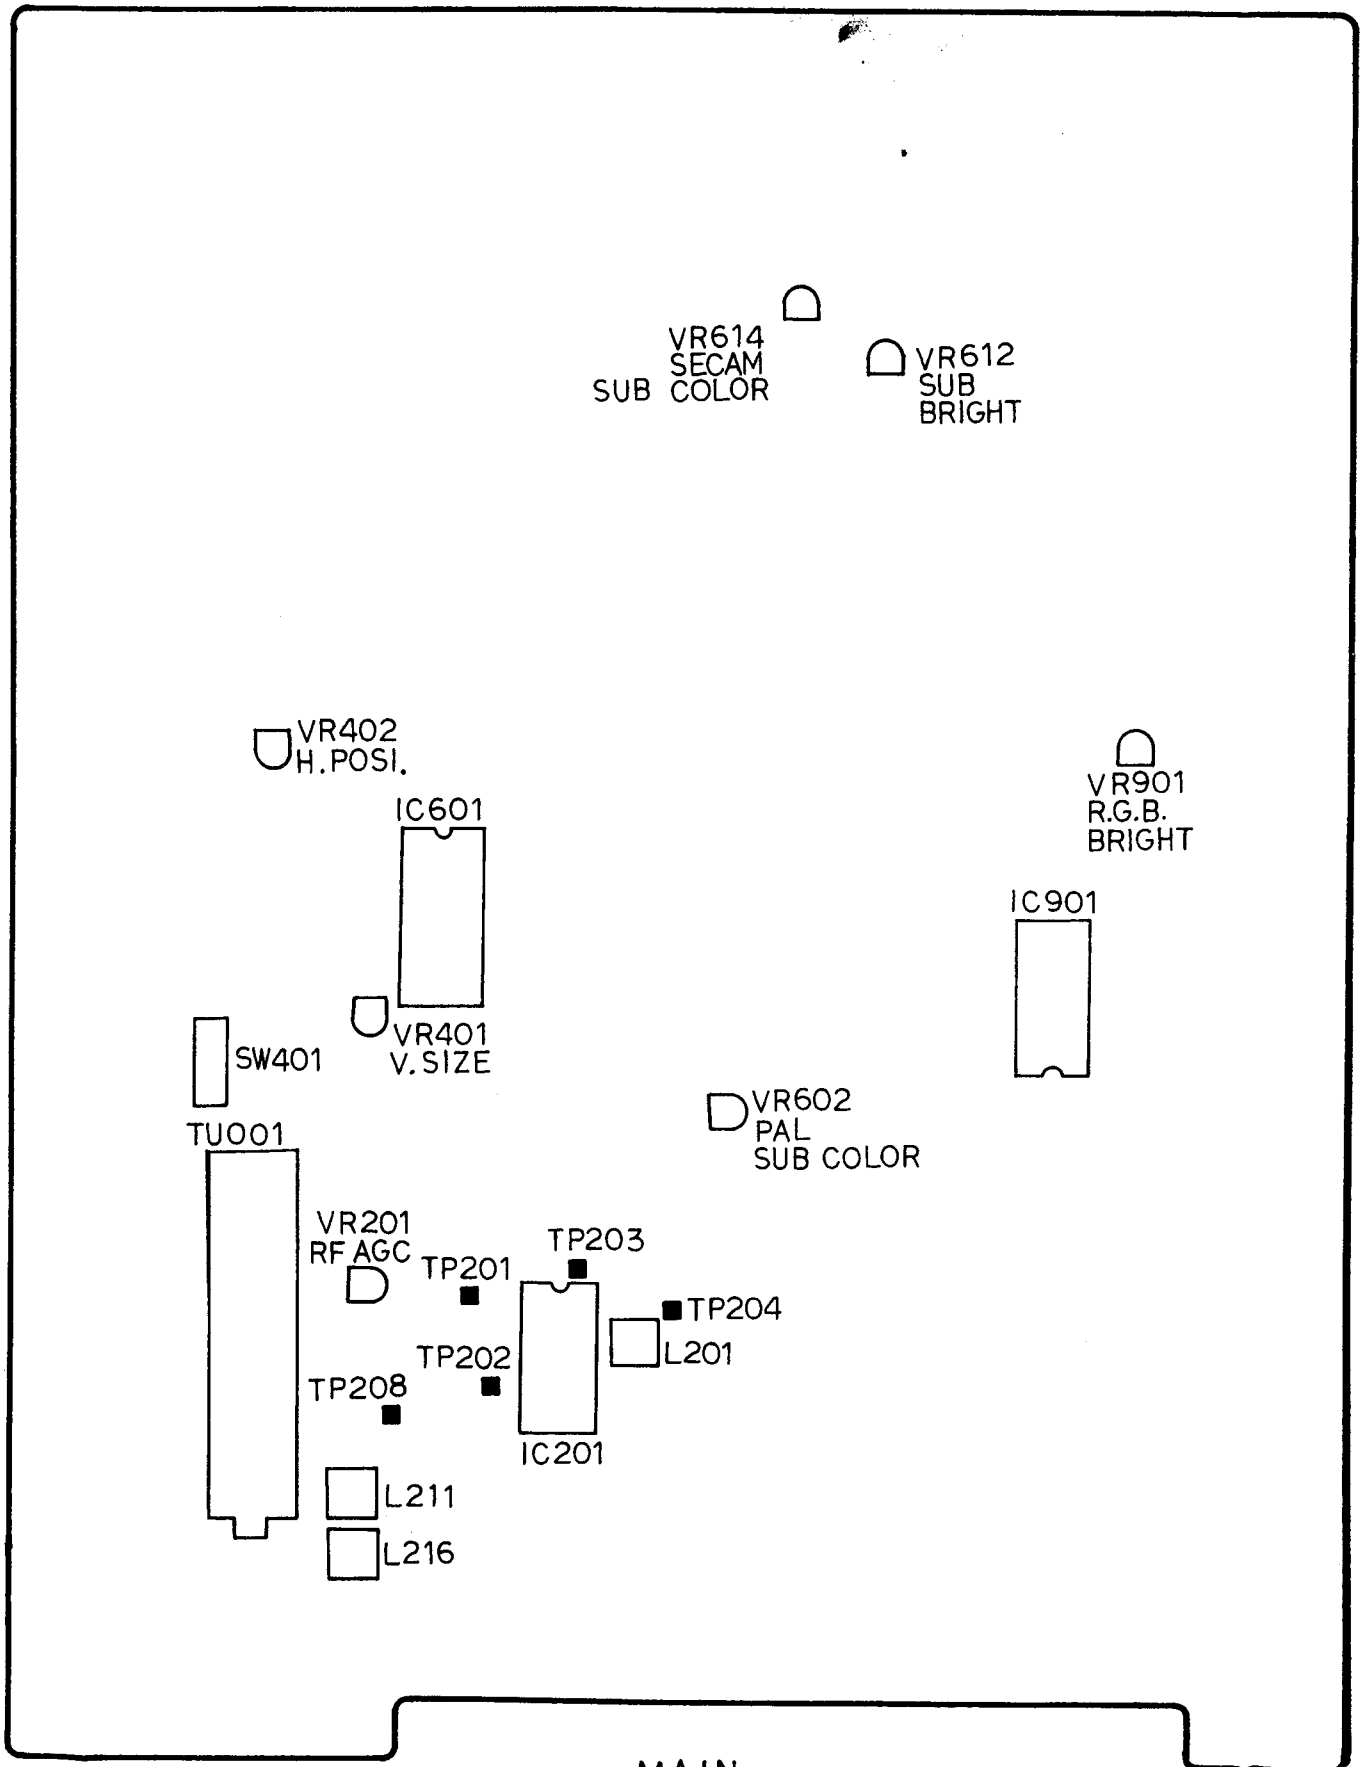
VR614
SECAM
SUB COLOR

VR612
SUB
BRIGHT

VR402
H.POSI.

IC601

VR901
R.G.B.
BRIGHT

IC901

SW401

VR401
V.SIZE

VR602
PAL
SUB COLOR

TU001

VR201
RF AGC

TP203

TP201

TP204

L201

TP202

TP208

IC201

L211

L216

MAIN